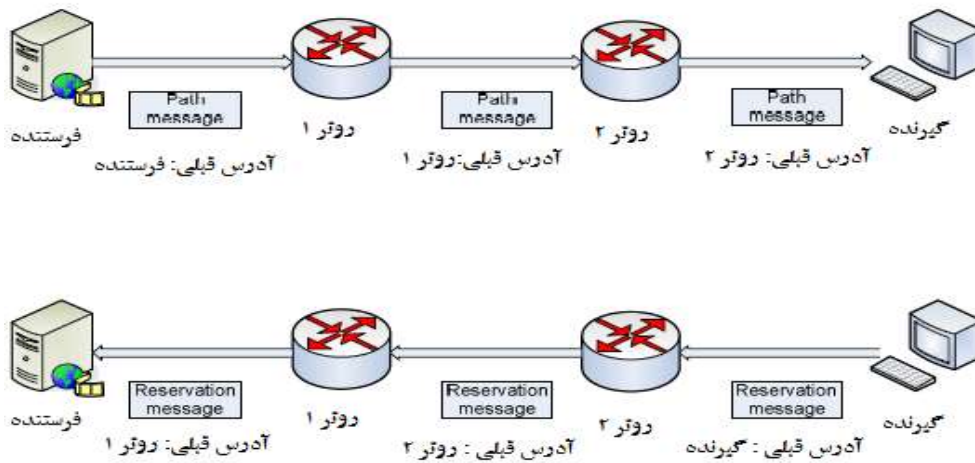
Path message

روتر ۱

Path message

روتر ۲

Path message

فرستنده

آدرس قبلی: فرستنده

آدرس قبلی:روتر ۱

گیرنده

آدرس قبلی: روتر ۲

Reservation message

روتر ۱

Reservation message

روتر ۲

Reservation message

گیرنده

فرستنده

آدرس قبلی: روتر ۱

آدرس قبلی : روتر ۲

آدرس قبلی : گیرنده